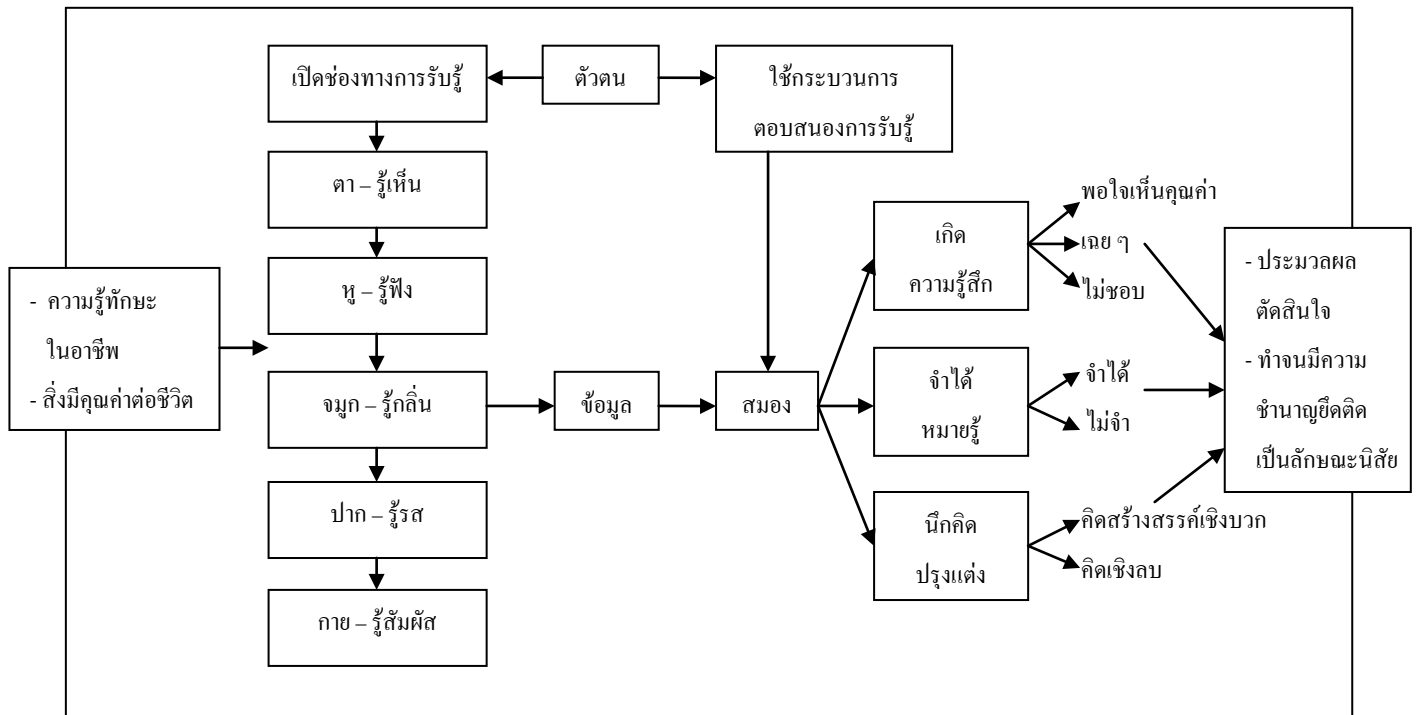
เปิดช่องทางการรับรู้

ตัวตน

ใช้กระบวนการ ตอบสนองการรับรู้

ตา – รู้เห็น

หู – รู้ฟัง

จมูก – รู้กลิ่น

ปาก – รู้รส

กาย – รู้สัมผัส

- ความรู้ทักษะ ในอาชีพ
- สิ่งมีคุณค่าต่อชีวิต

ข้อมูล

สมอง

เกิด ความรู้สึก

พอใจเห็นคุณค่า

เฉย ๆ

ไม่ชอบ

จำได้ หมายรู้

จำได้

ไม่จำ

นึกคิด ปรุงแต่ง

คิดสร้างสรรค์เชิงบวก

คิดเชิงลบ

- ประมวลผล ตัดสินใจ
- ทำจนมีความ ชำนาญยึดติด เป็นลักษณะนิสัย